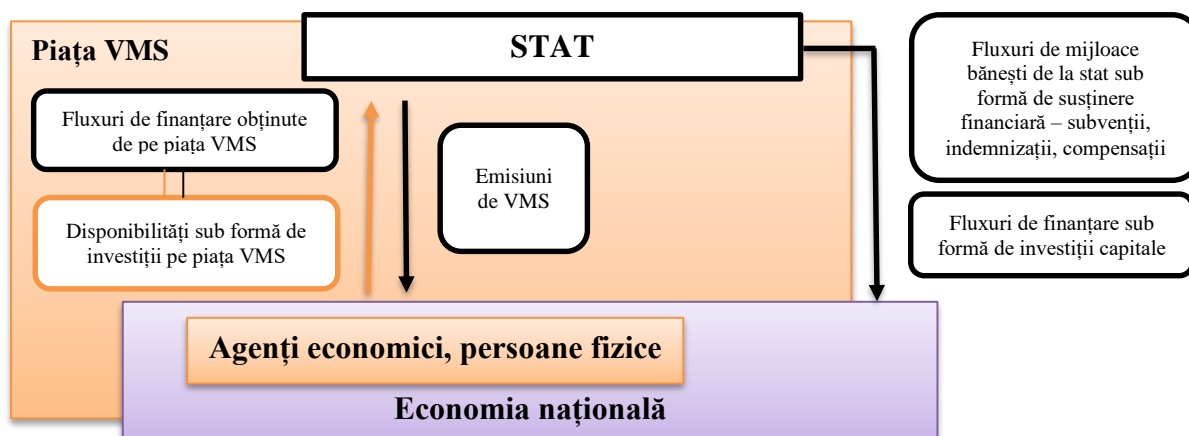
Piața VMS

STAT

Fluxuri de finanțare obținute de pe piața VMS

Disponibilități sub formă de investiții pe piața VMS

Emisiuni de VMS

Fluxuri de mijloace bănești de la stat sub formă de susținere financiară – subvenții, indemnizații, compensații

Fluxuri de finanțare sub formă de investiții capitale

Agenți economici, persoane fizice

Economia națională